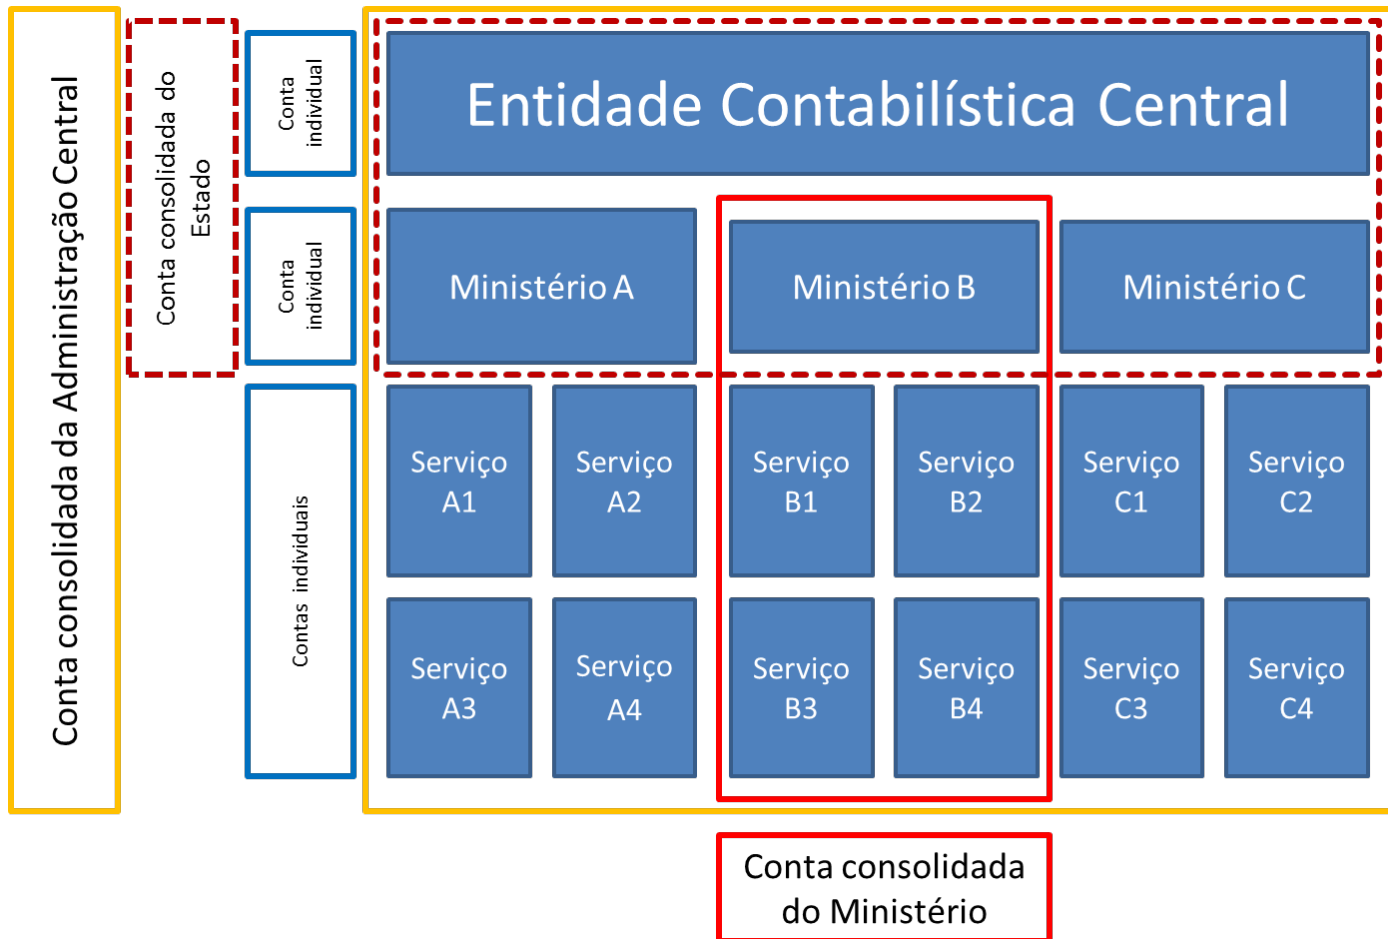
Conta consolidada da Administração Central

Conta consolidada do Estado

Conta individual

Conta individual

Contas individuais

Entidade Contabilística Central

Ministério A

Ministério B

Ministério C

Serviço A1

Serviço A2

Serviço B1

Serviço B2

Serviço C1

Serviço C2

Serviço A3

Serviço A4

Serviço B3

Serviço B4

Serviço C3

Serviço C4

Conta consolidada do Ministério